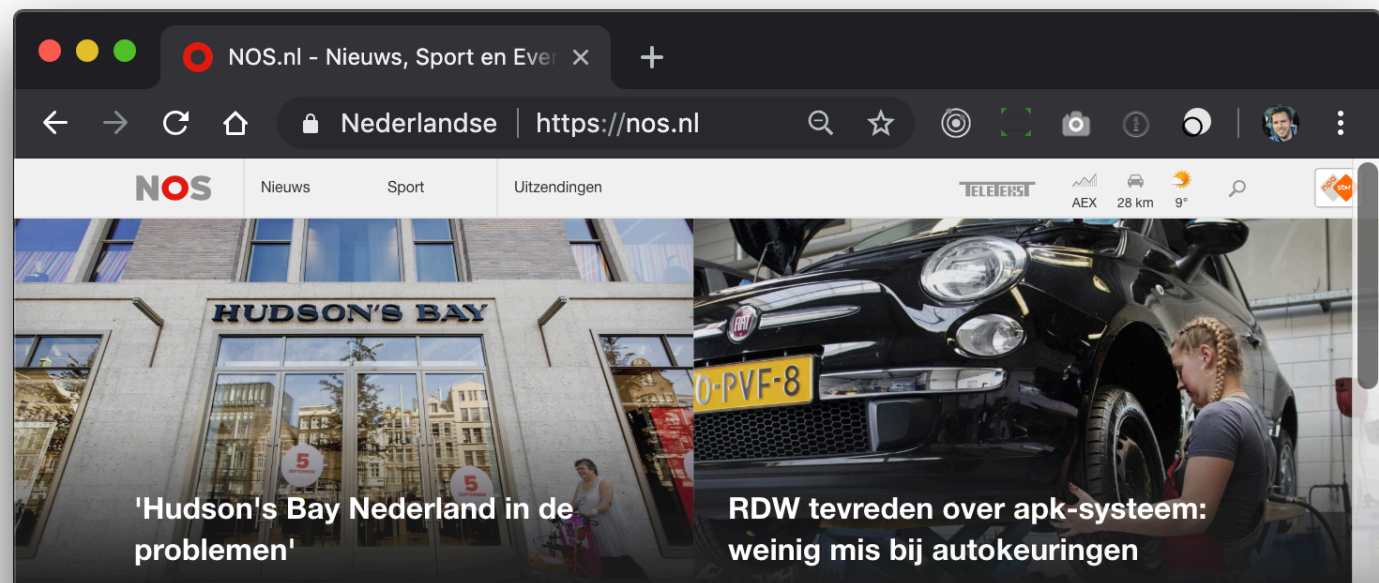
NOS.nl - Nieuws, Sport en Ever ×

+

Nederlandse | https://nos.nl

NOS Nieuws Sport Uitzendingen

TELETEKST AEX 28 km 9°

HUDSON'S BAY

5

5

'Hudson's Bay Nederland in de problemen'

0-PVF-8

RDW tevreden over apk-systeem: weinig mis bij autokeuringen